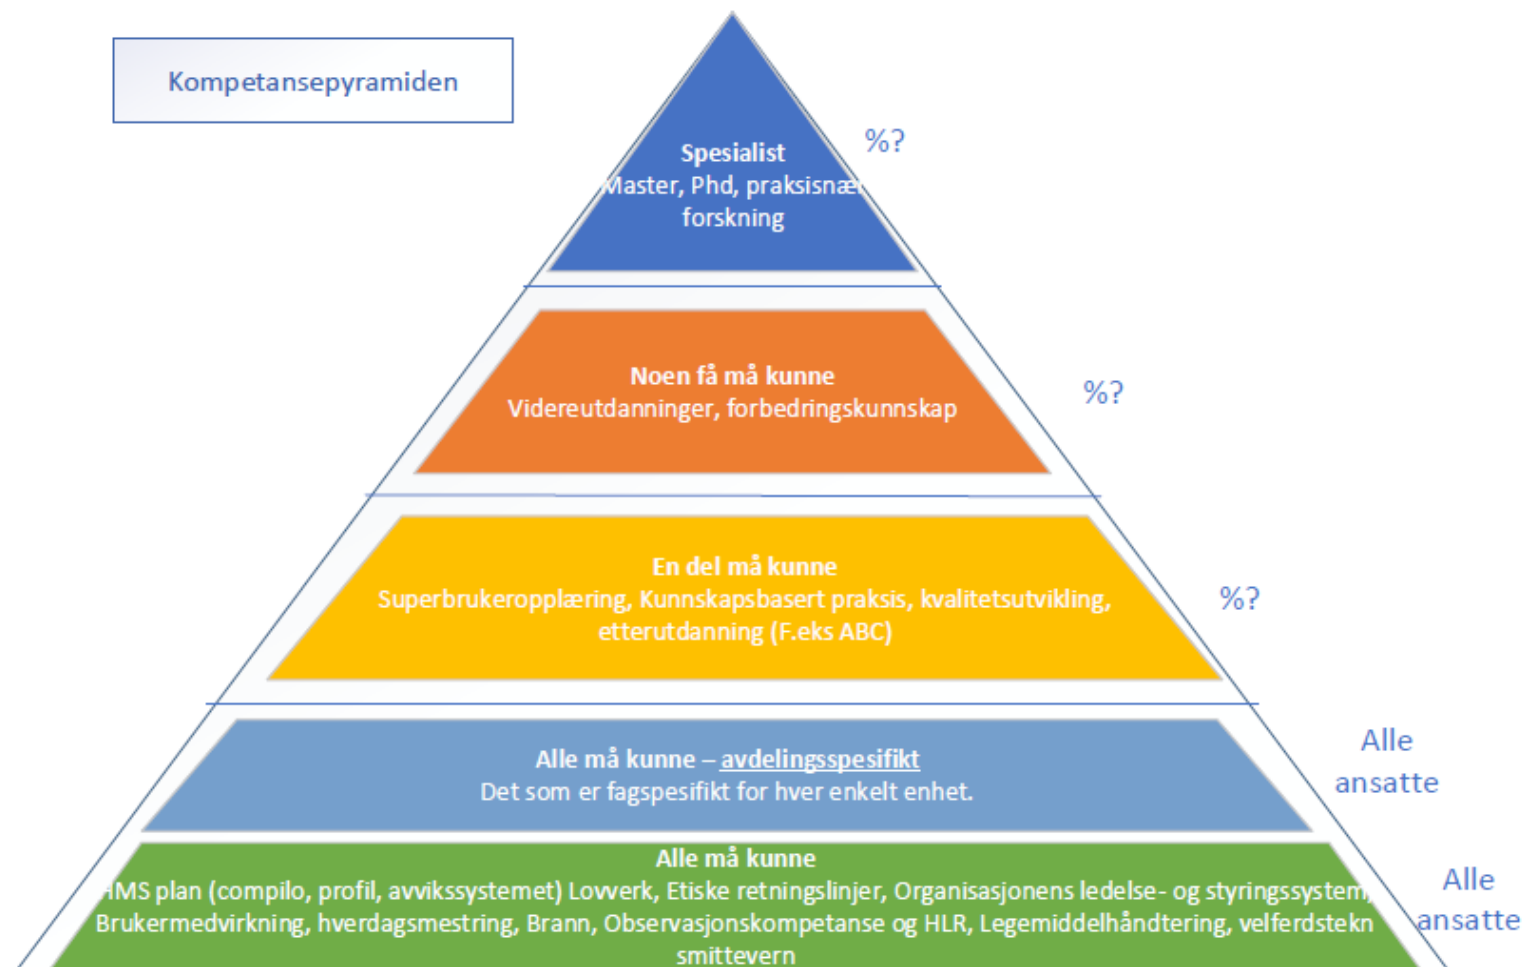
Kompetansepyramiden

Spesialist
Master, Phd, praksisnær forskning

%?

Noen få må kunne
Videreutdanninger, forbedringskunnskap

%?

En del må kunne
Superbrukeropplæring, Kunnskapsbasert praksis, kvalitetsutvikling, etterutdanning (F.eks ABC)

%?

Alle må kunne – avdelingsspesifikt
Det som er fagspesifikt for hver enkelt enhet.

Alle ansatte

Alle må kunne
HMS plan (compilo, profil, avvikssystemet) Lovverk, Etiske retningslinjer, Organisasjonens ledelse- og styringssystem, Brukermedvirkning, hverdagsmestring, Brann, Observasjonskompetanse og HLR, Legemiddelhåndtering, velferdstekn smittevern

Alle ansatte